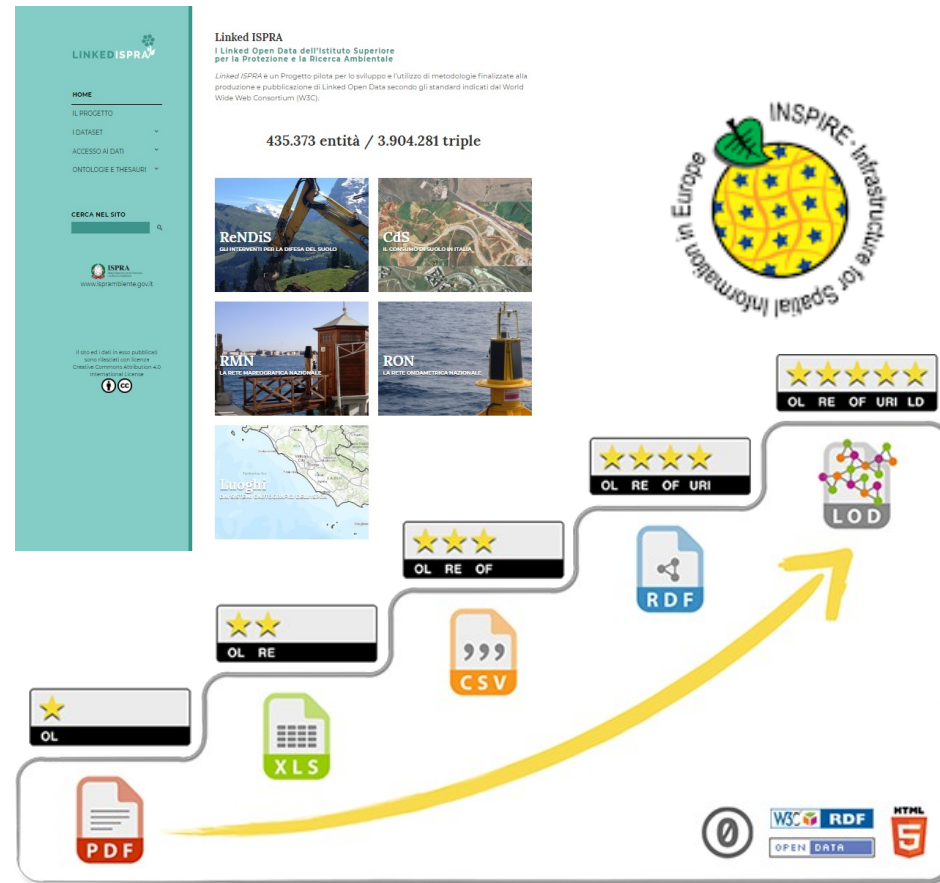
LINKED ISPRA

HOME
IL PROGETTO
I DATASET
ACCESSO AI DATI
ONTOLOGIE E THESAURI

CERCA NEL SITO

ISPRA
www.isprambiente.gov.it

Il sito ed i dati in esso pubblicati sono rilasciati con licenza Creative Commons Attribution 4.0 International License

Linked ISPRA
I Linked Open Data dell'Istituto Superiore per la Protezione e la Ricerca Ambientale

Linked ISPRA è un Progetto pilota per lo sviluppo e l'utilizzo di metodologie finalizzate alla produzione e pubblicazione di Linked Open Data secondo gli standard indicati dal World Wide Web Consortium (W3C).

435.373 entità / 3.904.281 triple

ReNDiS
GLI INTERVENTI PER LA DIFESA DEL SUOLO

CdS
IL CONSUMO DI SUOLO IN ITALIA

RMN
LA RETE MAREOGRAFICA NAZIONALE

RON
LA RETE ONDAMETRICA NAZIONALE

Luoghi
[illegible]

INSPIRE - Infrastructure for Spatial Information in Europe

OL RE OF URI LD

OL RE OF URI

OL RE OF

OL RE

OL

LOD

RDF

CSV

XLS

PDF

W3C RDF
OPEN DATA
HTML 5